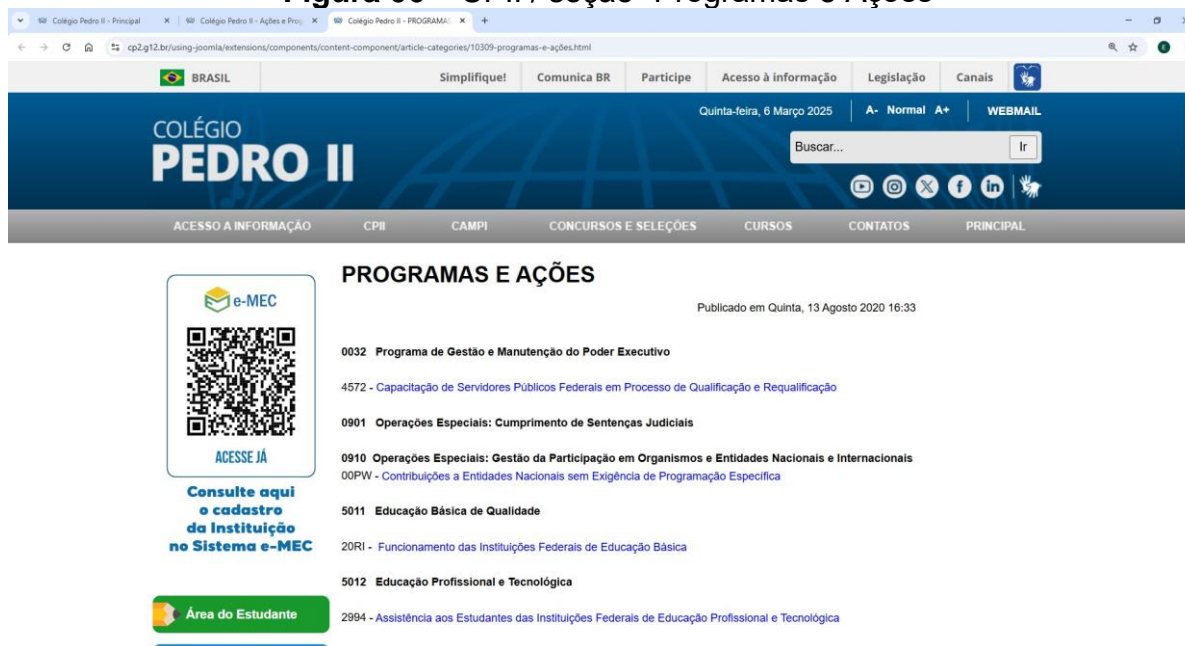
Figura 06 – CPII / seção "Programas e Ações"

Colégio Pedro II - Principal | Colégio Pedro II - Ações e Prog | Colégio Pedro II - PROGRAMA

cp2.g12.br/using-joomla/extensions/components/content-component/article-categories/10309-programas-e-ações.html

BRASIL | Simplifique! | Comunica BR | Participe | Acesso à informação | Legislação | Canais

Quinta-feira, 6 Março 2025 | A- Normal A+ | WEBMAIL

COLÉGIO PEDRO II

Buscar... Ir

ACESSO A INFORMAÇÃO | CPII | CAMPI | CONCURSOS E SELEÇÕES | CURSOS | CONTATOS | PRINCIPAL

e-MEC

ACESSE JÁ

Consulte aqui o cadastro da Instituição no Sistema e-MEC

Área do Estudante

PROGRAMAS E AÇÕES

Publicado em Quinta, 13 Agosto 2020 16:33

0032 Programa de Gestão e Manutenção do Poder Executivo

4572 - Capacitação de Servidores Públicos Federais em Processo de Qualificação e Requalificação

0901 Operações Especiais: Cumprimento de Sentenças Judiciais

0910 Operações Especiais: Gestão da Participação em Organismos e Entidades Nacionais e Internacionais

00PW - Contribuições a Entidades Nacionais sem Exigência de Programação Específica

5011 Educação Básica de Qualidade

20RI - Funcionamento das Instituições Federais de Educação Básica

5012 Educação Profissional e Tecnológica

2994 - Assistência aos Estudantes das Instituições Federais de Educação Profissional e Tecnológica